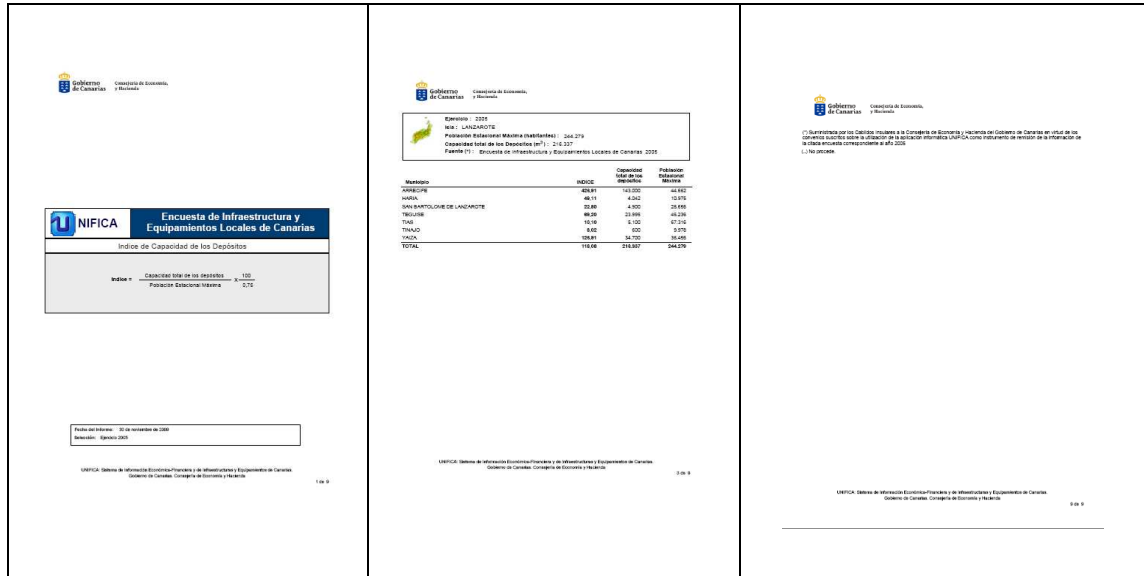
Gobierno de Canarias Consejería de Economía, y Hacienda

UNIFICA Encuesta de Infraestructura y Equipamientos Locales de Canarias

Indice de Capacidad de los Depósitos

Indice = $\frac{\text{Capacidad total de los depositos}}{\text{Poblacion Estacional Maxima}} \times \frac{100}{0,75}$

Fecha del Informe: 30 de noviembre de 2009
Selección: Ejercicio 2005

UNIFICA: Sistema de Información Económico-Financiera y de Infraestructuras y Equipamientos de Canarias. Gobierno de Canarias. Consejería de Economía y Hacienda

1 de 9

Gobierno de Canarias Consejería de Economía, y Hacienda

Ejercicio : 2005
Isla : LANZAROTE
Población Estacional Máxima (habitantes) : 244.279
Capacidad total de los Depósitos ($m^3$) : 216.337
Fuente (*) : Encuesta de Infraestructura y Equipamientos Locales de Canarias 2005

| Municipio | INDICE | Capacidad total de los depósitos | Población Estacional Máxima |
|---|---|---|---|
| ARRECIFE | 426,91 | 143.200 | 44.662 |
| HARIA | 49,11 | 4.042 | 10.976 |
| SAN BARTOLOME DE LANZAROTE | 22,80 | 4.500 | 26.655 |
| TEGUISE | 69,20 | 23.995 | 46.236 |
| TIAS | 10,19 | 5.100 | 67.316 |
| TINAJO | 8,02 | 600 | 9.976 |
| YAIZA | 126,81 | 34.700 | 36.458 |
| TOTAL | 118,08 | 216.337 | 244.279 |

UNIFICA: Sistema de Información Económico-Financiera y de Infraestructuras y Equipamientos de Canarias. Gobierno de Canarias. Consejería de Economía y Hacienda

3 de 9

Gobierno de Canarias Consejería de Economía, y Hacienda

(*) Suministrada por los Cabildos Insulares a la Consejería de Economía y Hacienda del Gobierno de Canarias en virtud de los convenios suscritos sobre la utilización de la aplicación informática UNIFICA como instrumento de remisión de la información de la citada encuesta correspondiente al año 2005

(..) No procede.

UNIFICA: Sistema de Información Económico-Financiera y de Infraestructuras y Equipamientos de Canarias. Gobierno de Canarias. Consejería de Economía y Hacienda

9 de 9